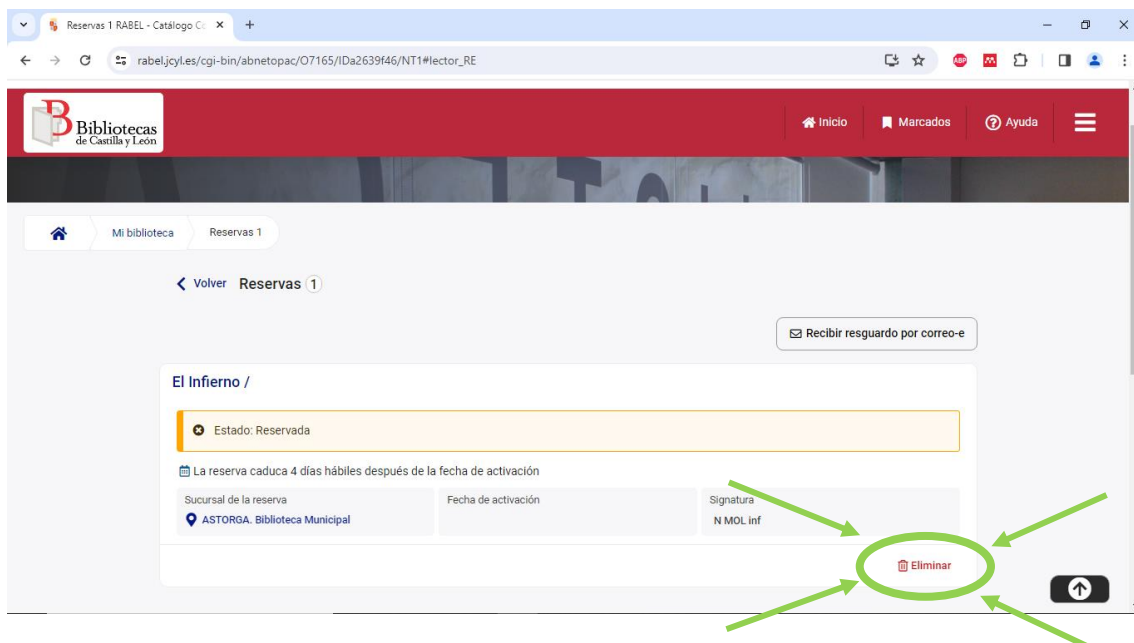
Reservas 1 RABEL - Catálogo Co ×
+
rabel.jcyl.es/cgi-bin/abnetopac/O7165/IDa2639f46/NT1#lector_RE

Bibliotecas de Castilla y León

Inicio
Marcados
Ayuda

Mi biblioteca
Reservas 1

Volver Reservas 1

Recibir resguardo por correo-e

El Infierno /

Estado: Reservada

La reserva caduca 4 días hábiles después de la fecha de activación

| Sucursal de la reserva | Fecha de activación | Signatura |
|---|---|---|
| ASTORGA. Biblioteca Municipal | | N MOL inf |

Eliminar